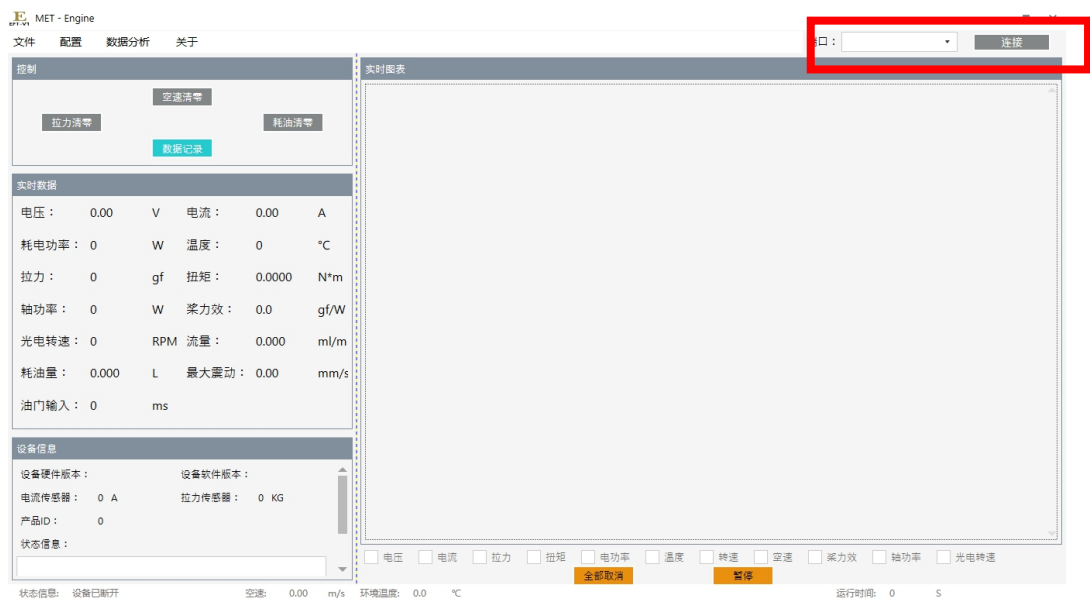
MET - Engine

文件 配置 数据分析 关于

口： 连接

控制

空速清零

拉力清零 耗油清零

数据记录

实时数据

电压： 0.00 V 电流： 0.00 A

耗电功率： 0 W 温度： 0 °C

拉力： 0 gf 扭矩： 0.0000 N*m

轴功率： 0 W 桨力效： 0.0 gf/W

光电转速： 0 RPM 流量： 0.000 ml/m

耗油量： 0.000 L 最大震动： 0.00 mm/s

油门输入： 0 ms

设备信息

设备硬件版本： 设备软件版本：

电流传感器： 0 A 拉力传感器： 0 KG

产品ID： 0

状态信息：

实时图表

电压 电流 拉力 扭矩 电功率 温度 转速 空速 桨力效 轴功率 光电转速

全部取消 暂停

状态信息： 设备已断开 空速: 0.00 m/s 环境温度: 0.0 ℃ 运行时间: 0 S